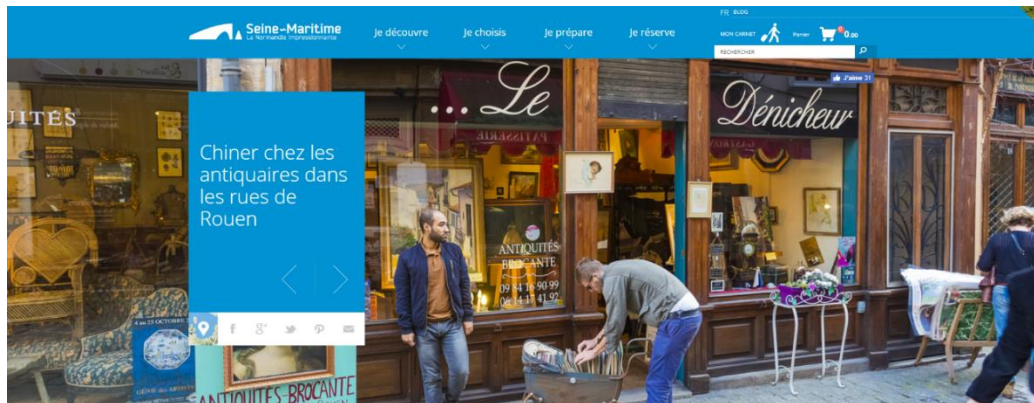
Seine-Maritime
La Normandie Impressionnante

Je découvre

Je choisis

Je prépare

Je réserve

FR BLOG

MON CARNET

Panier

0.00

RECHERCHER

J'aime 31

Chiner chez les antiquaires dans les rues de Rouen

UITÉS

...Le

PATISSERIE

Dénicheur

ANTIQUITÉS BROCANTE
09 84 16 90 99
06 14 17 41 92

4 au 25 OCTOBRE

ANTIQUITÉS BROCANTE